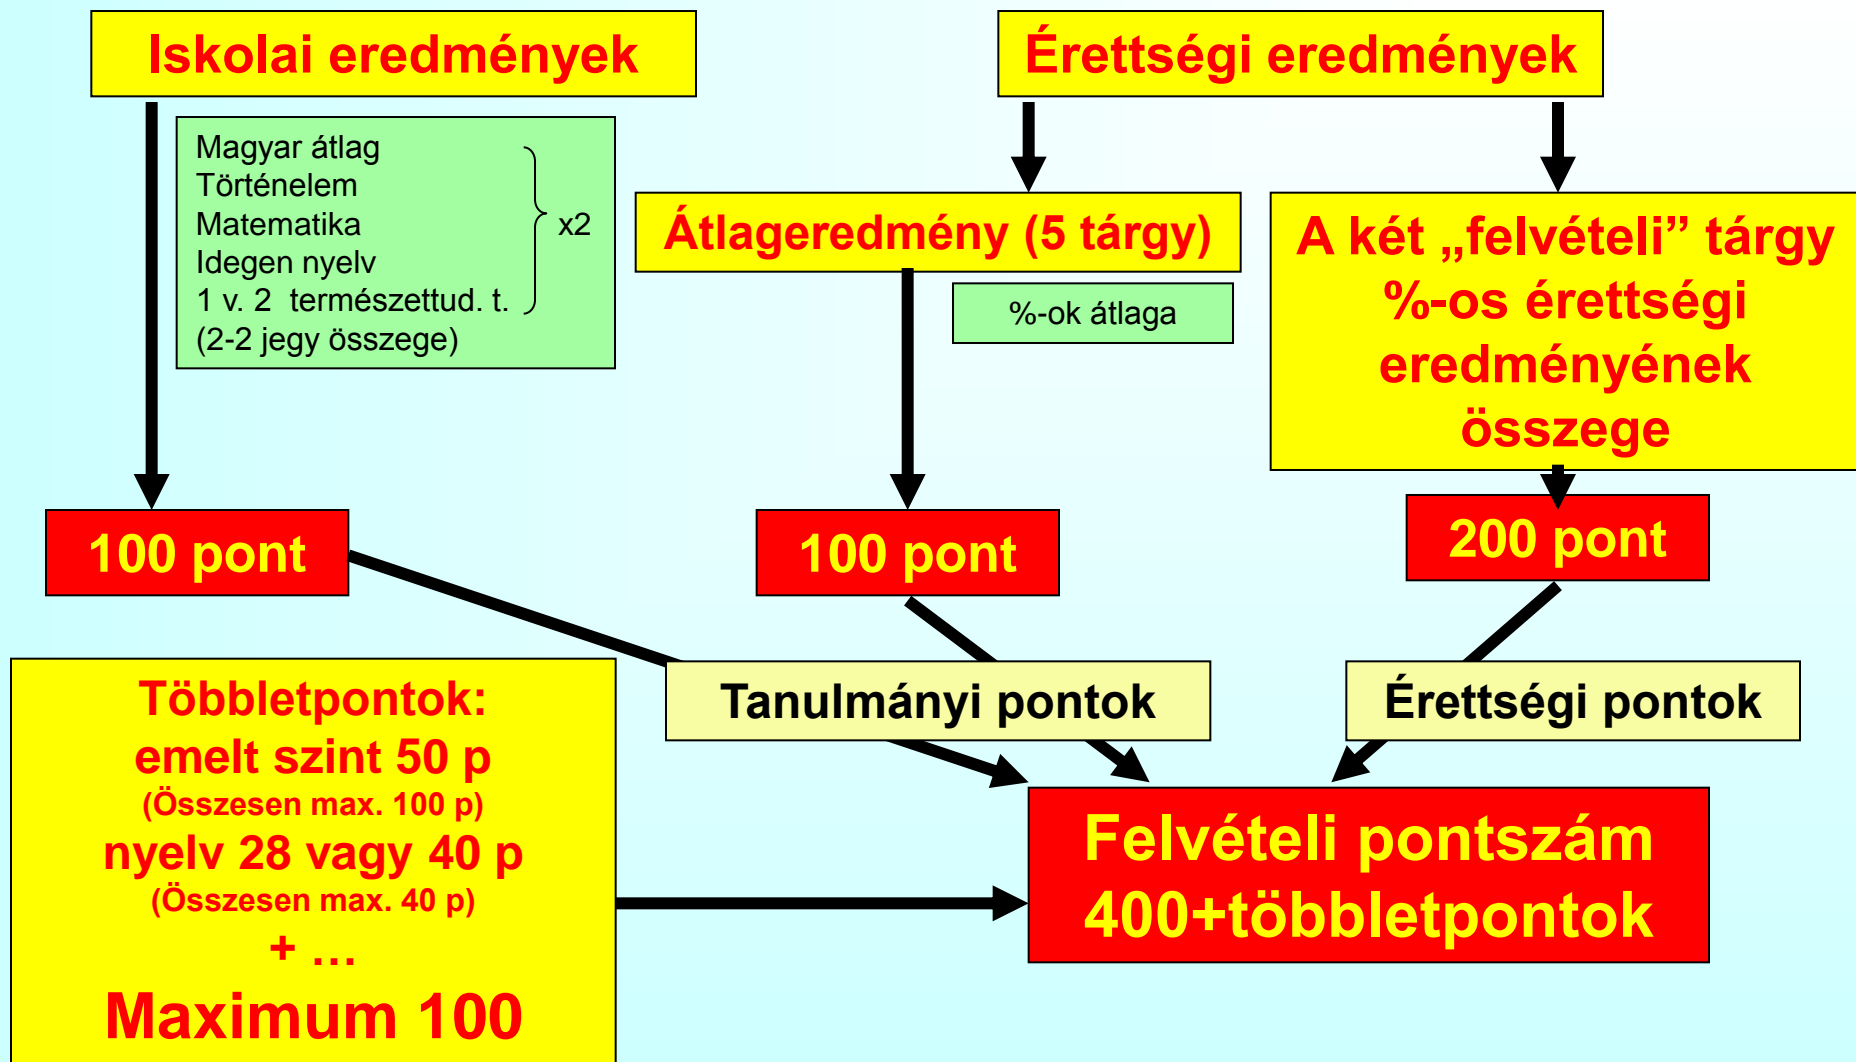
Iskolai eredmények

Érettségi eredmények

Magyar átlag
Történelem
Matematika
Idegen nyelv
1 v. 2 természettud. t.
(2-2 jegy összege)

x2

Átlageredmény (5 tárgy)

%-ok átlaga

A két „felvételi” tárgy %-os érettségi eredményének összege

100 pont

100 pont

200 pont

Többletpontok:
emelt szint 50 p
(Összesen max. 100 p)
nyelv 28 vagy 40 p
(Összesen max. 40 p)
+ …
Maximum 100

Tanulmányi pontok

Érettségi pontok

Felvételi pontszám
400+többletpontok